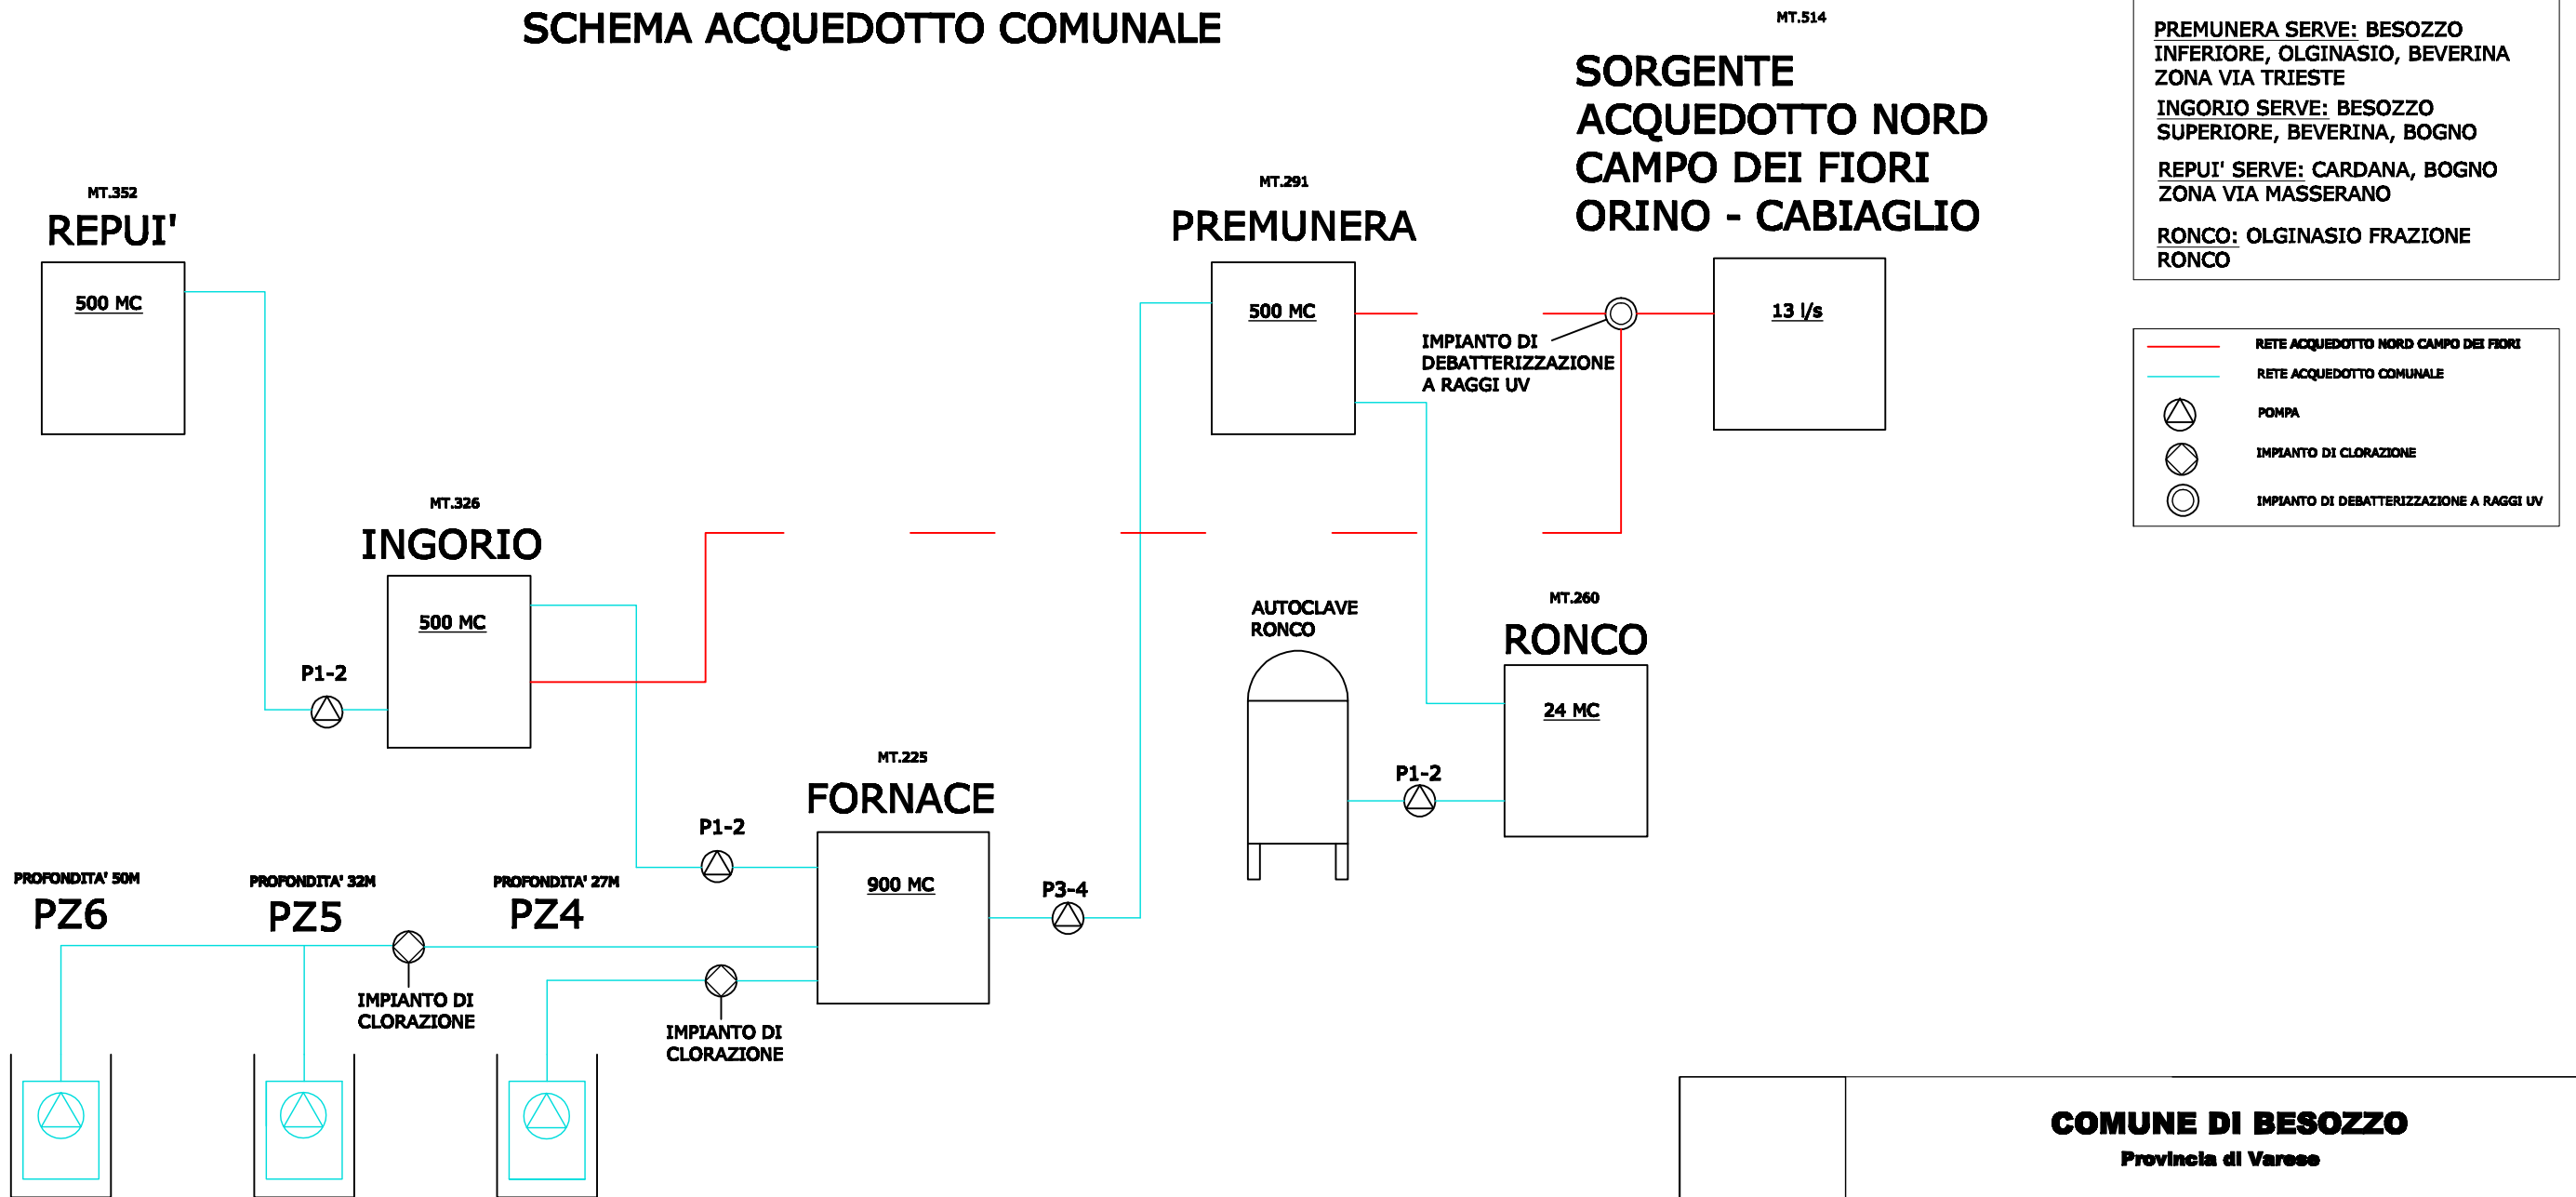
SCHEMA ACQUEDOTTO COMUNALE

MT.514

SORGENTE ACQUEDOTTO NORD CAMPO DEI FIORI ORINO - CABIAGLIO

PREMUNERA SERVE: BESOZZO INFERIORE, OLGINASIO, BEVERINA ZONA VIA TRIESTE

INGORIO SERVE: BESOZZO SUPERIORE, BEVERINA, BOGNO

REPUI' SERVE: CARDANA, BOGNO ZONA VIA MASSERANO

RONCO: OLGINASIO FRAZIONE RONCO

RETE ACQUEDOTTO NORD CAMPO DEI FIORI
RETE ACQUEDOTTO COMUNALE
POMPA
IMPIANTO DI CLORAZIONE
IMPIANTO DI DEBATTERIZZAZIONE A RAGGI UV

MT.352
REPUI'
500 MC

MT.291
PREMUNERA
500 MC

13 l/s

IMPIANTO DI DEBATTERIZZAZIONE A RAGGI UV

MT.326
INGORIO
500 MC

P1-2

AUTOCLAVE RONCO

MT.260
RONCO
24 MC

P1-2

MT.225
FORNACE
900 MC

P1-2

P3-4

PROFONDITA' 50M
PZ6

PROFONDITA' 32M
PZ5

PROFONDITA' 27M
PZ4

IMPIANTO DI CLORAZIONE

IMPIANTO DI CLORAZIONE

COMUNE DI BESOZZO
Provincia di Varese